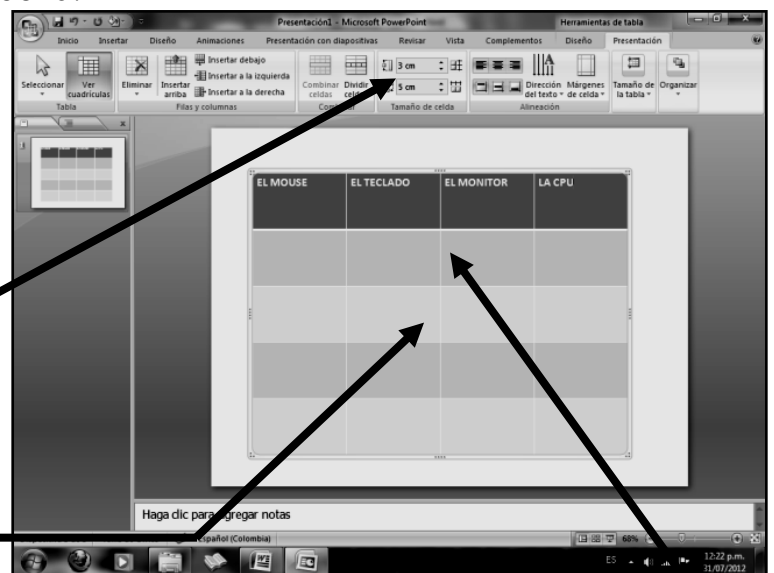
Presentación1 - Microsoft PowerPoint

Herramientas de tabla

Inicio
Insertar
Diseño
Animaciones
Presentación con diapositivas
Revisar
Vista
Complementos
Diseño
Presentación

Seleccionar
Ver cuadrículas
Tabla
Eliminar
Insertar arriba
Insertar debajo
Insertar a la izquierda
Insertar a la derecha
Filas y columnas
Combinar celdas
Dividir celdas
Combinar
3 cm
5 cm
Tamaño de celda
Dirección del texto
Márgenes de celda
Alineación
Tamaño de la tabla
Organizar

| EL MOUSE | EL TECLADO | EL MONITOR | LA CPU |
|---|---|---|---|
| | | | |
| | | | |
| | | | |
| | | | |

Haga clic para agregar notas

Español (Colombia)

68%

ES

12:22 p.m.
31/07/2012